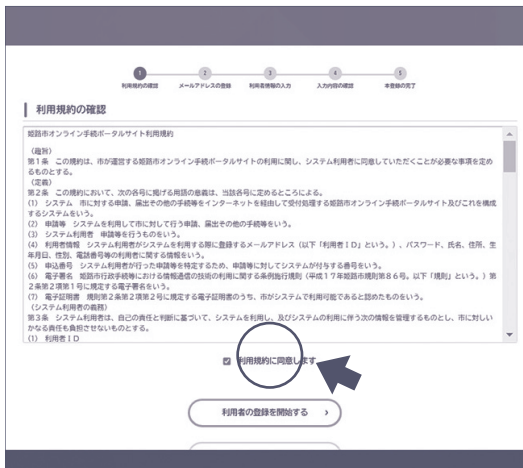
1 利用規約の確認
2 メールアドレスの登録
3 利用者情報の入力
4 入力内容の確認
5 本登録の完了

利用規約の確認

姫路市オンライン手続ポータルサイト利用規約

（趣旨）
第１条　この規約は、市が運営する姫路市オンライン手続ポータルサイトの利用に関し、システム利用者に同意していただくことが必要な事項を定めるものとする。
（定義）
第２条　この規約において、次の各号に掲げる用語の意義は、当該各号に定めるところによる。
(1)　システム　市に対する申請、届出その他の手続等をインターネットを経由して受付処理する姫路市オンライン手続ポータルサイト及びこれを構成するシステムをいう。
(2)　申請等　システムを利用して市に対して行う申請、届出その他の手続等をいう。
(3)　システム利用者　申請等を行う者をいう。
(4)　利用者情報　システム利用者がシステムを利用する際に登録するメールアドレス（以下「利用者ＩＤ」という。）、パスワード、氏名、住所、生年月日、性別、電話番号等の利用者に関する情報をいう。
(5)　申込番号　システム利用者が行った申請等を特定するため、申請等に対してシステムが付与する番号をいう。
(6)　電子署名　姫路市行政手続等における情報通信の技術の利用に関する条例施行規則（平成１７年姫路市規則第８６号。以下「規則」という。）第２条第２項第１号に規定する電子署名をいう。
(7)　電子証明書　規則第２条第２項第２号に規定する電子証明書のうち、市がシステムで利用可能であると認めたものをいう。
（システム利用者の義務）
第３条　システム利用者は、自己の責任と判断に基づいて、システムを利用し、及びシステムの利用に伴う次の情報を管理するものとし、市に対しいかなる責任も負わせないものとする。
(1)　利用者ＩＤ

利用規約に同意します

利用者の登録を開始する